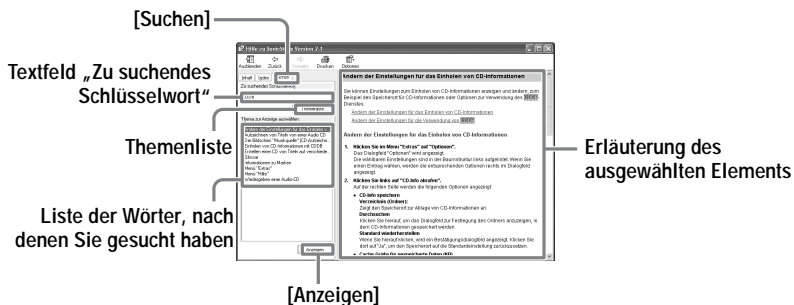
[Suchen]

Textfeld „Zu suchendes Schlüsselwort“

Themenliste

Liste der Wörter, nach denen Sie gesucht haben

[Anzeigen]

Erläuterung des ausgewählten Elements

Hilfe zu SonicStage Version 2.1

Ausblenden Zurück Vorwärts Drucken Optionen

Inhalt Index Suchen

Zu suchendes Schlüsselwort:

CDDB

Themen auflisten

Thema zur Anzeige auswählen:

Ändern der Einstellungen für das Einholen von CD-Informationen

Aufzeichnen von Titeln von einer Audio CD

Die Bibliothek "Musikpakete" (CD-Aufzeichnung)

Einholen von CD-Informationen mit CDDB

Erstellen einer CD von Titeln auf verschiedenen

Glossar

Informationen zu Marken

Menü "Extras"

Menü "Hilfe"

Wiedergeben einer Audio-CD

Anzeigen

Ändern der Einstellungen für das Einholen von CD-Informationen

Sie können Einstellungen zum Einholen von CD-Informationen anzeigen und ändern, zum Beispiel den Speicherort für CD-Informationen oder Optionen zur Verwendung des CDDB-Dienstes.

Ändern der Einstellungen für das Einholen von CD-Informationen

Ändern der Einstellungen für die Verwendung von CDDB

Ändern der Einstellungen für das Einholen von CD-Informationen

1. Klicken Sie im Menü "Extras" auf "Optionen".
Das Dialogfeld "Optionen" wird angezeigt.
Die wählbaren Einstellungen sind in der Baumstruktur links aufgelistet. Wenn Sie einen Eintrag wählen, werden die entsprechenden Optionen rechts im Dialogfeld angezeigt.

2. Klicken Sie links auf "CD-Info abrufen".
Auf der rechten Seite werden die folgenden Optionen angezeigt:

CD-Info speichern
Verzeichnis (Ordner):
Zeigt den Speicherort zur Ablage von CD-Informationen an.
Durchsuchen
Klicken Sie hierauf, um das Dialogfeld zur Festlegung des Ordners anzuzeigen, in dem CD-Informationen gespeichert werden.
Standard wiederherstellen
Wenn Sie hierauf klicken, wird ein Bestätigungsdialogfeld angezeigt. Klicken Sie dort auf "Ja", um den Speicherort auf die Standardeinstellung zurückzusetzen.

Cache-Größe für gespeicherte Daten (KB):